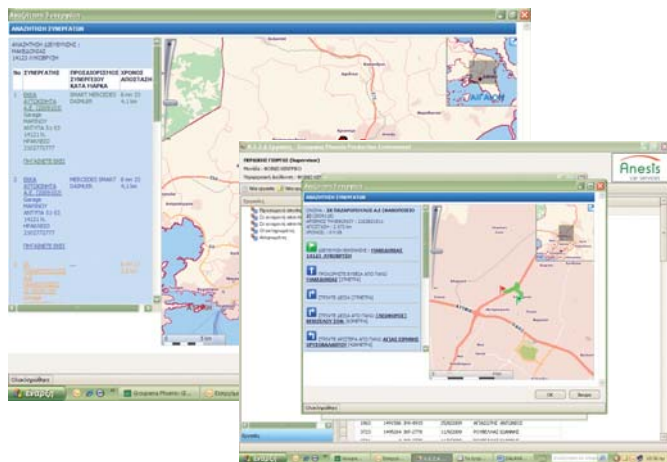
Αναζήτηση Συνεργάτη

ΑΝΑΖΗΤΗΣΗ ΣΥΝΕΡΓΑΤΩΝ

ΑΝΑΖΗΤΗΣΗ ΔΙΕΥΘΥΝΣΗΣ : ΜΑΚΕΔΟΝΙΑΣ 14121 ΛΥΚΟΒΡΥΣΗ

| Νο | ΣΥΝΕΡΓΑΤΗΣ | ΠΡΟΣΔΙΟΡΙΣΜΟΣ ΣΥΝΕΡΓΑΤΗ ΚΑΤΑ ΜΑΡΚΑ | ΧΡΟΝΟΣ ΑΠΟΣΤΑΣΗ |
|---|---|---|---|
| 1 | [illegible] | SMART MERCEDES DAIMLER | 8 min 23 4,1 km |
| 2 | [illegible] | MERCEDES SMART DAIMLER | 8 min 23 4,1 km |
| 3 | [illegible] | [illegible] | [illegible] |

ΠΛΗΣΙΑΣΤΕ ΕΔΩ

ΑΙΓΑΙΟΝ

Ολοκληρώθηκε

Έναρξη

Anesis car services

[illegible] Σύστημα Phoenix Production Environment

ΠΕΡΙΘΩΡΗΣ ΓΙΩΡΓΟΣ (Supervisor)

Αναζήτηση Συνεργάτη

ΑΝΑΖΗΤΗΣΗ ΣΥΝΕΡΓΑΤΩΝ

ΔΙΕΥΘΥΝΣΗ ΕΚΚΙΝΗΣΗΣ : ΜΑΚΕΔΟΝΙΑΣ 14121 ΛΥΚΟΒΡΥΣΗ

ΠΡΟΧΩΡΗΣΤΕ ΒΟΡΕΙΑ ΑΠΟ ΤΗΝ ΜΑΚΕΔΟΝΙΑΣ

ΣΤΡΙΨΤΕ ΔΕΞΙΑ

ΣΤΡΙΨΤΕ ΔΕΞΙΑ

ΣΤΡΙΨΤΕ ΔΕΞΙΑ ΑΠΟ ΤΗΝ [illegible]

ΣΤΡΙΨΤΕ ΑΡΙΣΤΕΡΑ ΑΠΟ ΤΗΝ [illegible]

OK

Ολοκληρώθηκε

Έναρξη